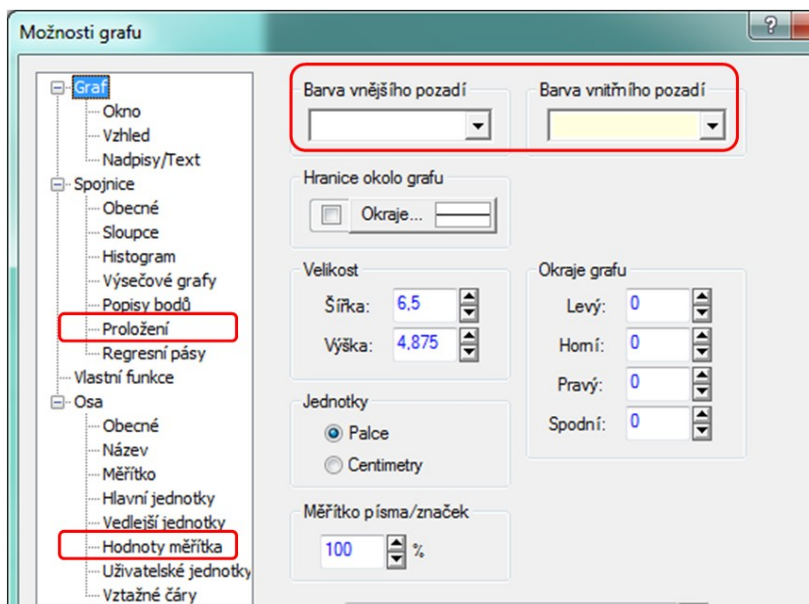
Možnosti grafu

?

Graf
Okno
Vzhled
Nadpisy/Text
Spojnice
Obecné
Sloupce
Histogram
Výsečové grafy
Popisy bodů
Proložení
Regresní pásy
Vlastní funkce
Osa
Obecné
Název
Měřítko
Hlavní jednotky
Vedlejší jednotky
Hodnoty měřítka
Uživatelské jednotky
Vztažné čáry

Barva vnějšího pozadí

Barva vnitřního pozadí

Hranice okolo grafu

Okraje...

Velikost
Šířka: 6,5
Výška: 4,875

Okraje grafu
Levý: 0
Horní: 0
Pravý: 0
Spodní: 0

Jednotky
Palce
Centimetry

Měřítko písma/značek
100 %